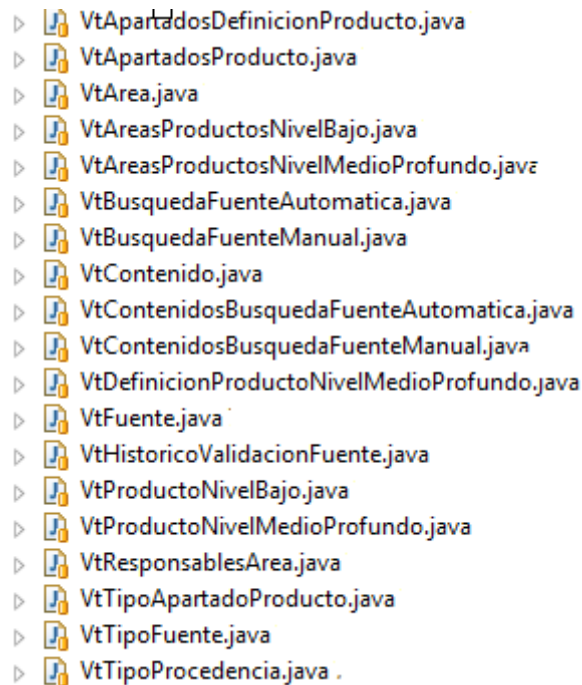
VtApartadosDefinicionProducto.java
VtApartadosProducto.java
VtArea.java
VtAreasProductosNivelBajo.java
VtAreasProductosNivelMedioProfundo.java
VtBusquedaFuenteAutomatica.java
VtBusquedaFuenteManual.java
VtContenido.java
VtContenidosBusquedaFuenteAutomatica.java
VtContenidosBusquedaFuenteManual.java
VtDefinicionProductoNivelMedioProfundo.java
VtFuente.java
VtHistoricoValidacionFuente.java
VtProductoNivelBajo.java
VtProductoNivelMedioProfundo.java
VtResponsablesArea.java
VtTipoApartadoProducto.java
VtTipoFuente.java
VtTipoProcedencia.java